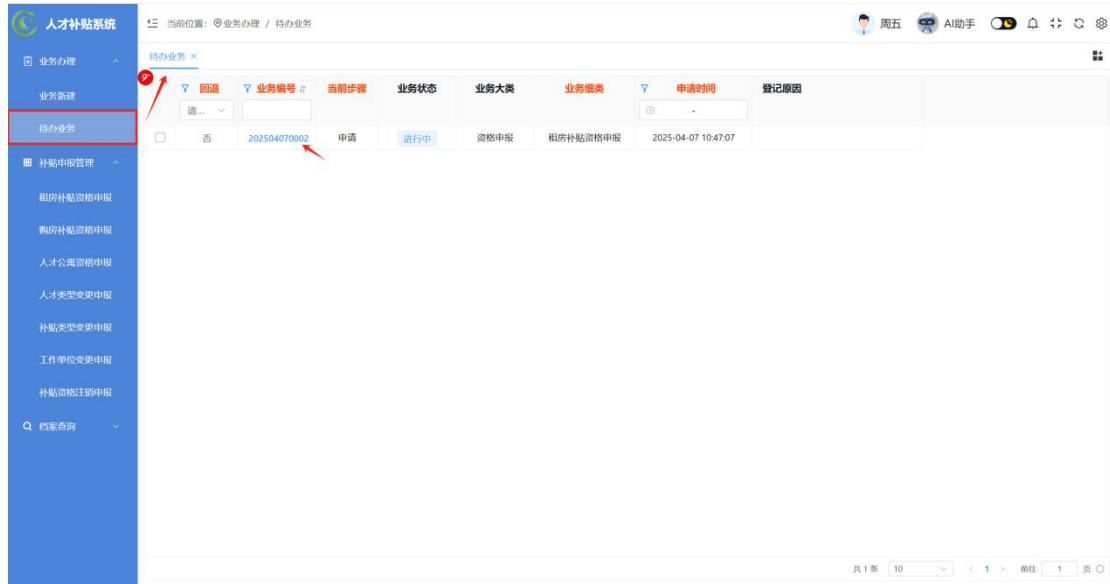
人才补贴系统

当前位置：业务办理 / 待办业务

周五 AI助手

业务办理
业务新建
待办业务
补贴申报管理
租房补贴资格申报
购房补贴资格申报
人才公寓资格申报
人才类型变更申报
补贴类型变更申报
工作单位变更申报
补贴资格注销申报
档案查询

待办业务 ×

| | 回退 | 业务编号 | 当前步骤 | 业务状态 | 业务大类 | 业务细类 | 申请时间 | 登记原因 |
|---|---|---|---|---|---|---|---|---|
| | 请... | | | | | | - | |
| | 否 | 202504070002 | 申请 | 进行中 | 资格申报 | 租房补贴资格申报 | 2025-04-07 10:47:07 | |

共1条 10 < 1 > 前往 1 页